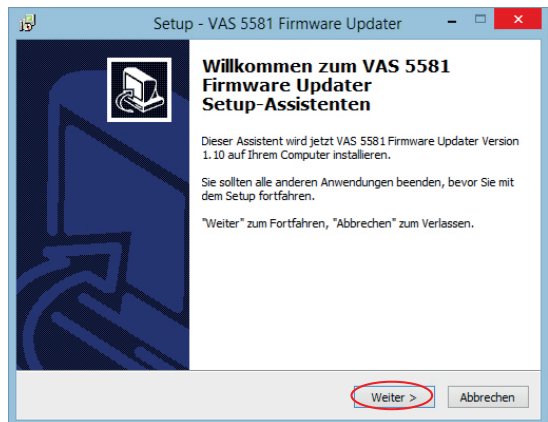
Setup - VAS 5581 Firmware Updater

Willkommen zum VAS 5581 Firmware Updater Setup-Assistenten

Dieser Assistent wird jetzt VAS 5581 Firmware Updater Version 1.10 auf Ihrem Computer installieren.

Sie sollten alle anderen Anwendungen beenden, bevor Sie mit dem Setup fortfahren.

"Weiter" zum Fortfahren, "Abbrechen" zum Verlassen.

Weiter >

Abbrechen